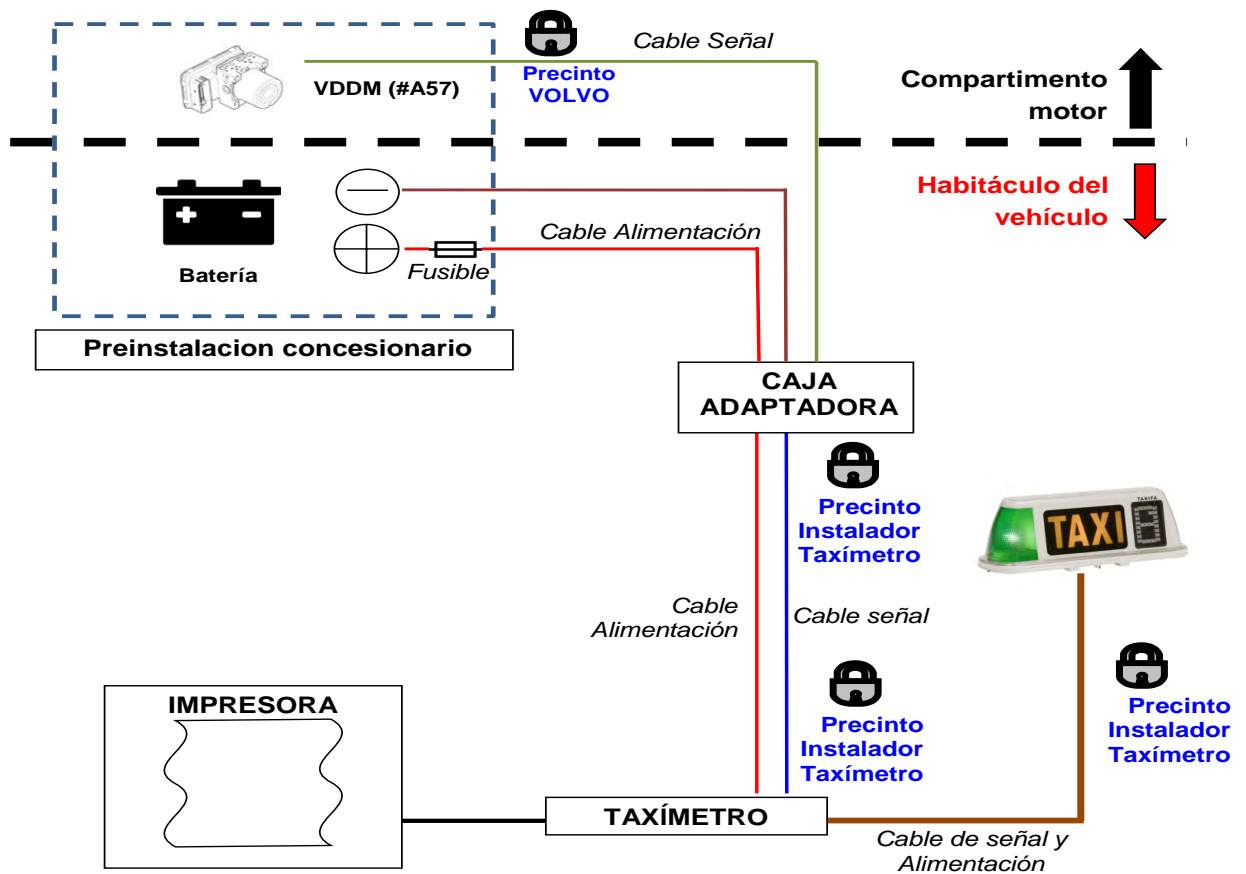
Cable Señal

VDDM (#A57)

Precinto VOLVO

Compartimento motor

Habitáculo del vehículo

Batería

Cable Alimentación

Fusible

Preinstalacion concesionario

CAJA ADAPTADORA

Precinto Instalador Taxímetro

TARIFA

TAXI

Cable Alimentación

Cable señal

Precinto Instalador Taxímetro

Precinto Instalador Taxímetro

IMPRESORA

TAXÍMETRO

Cable de señal y Alimentación